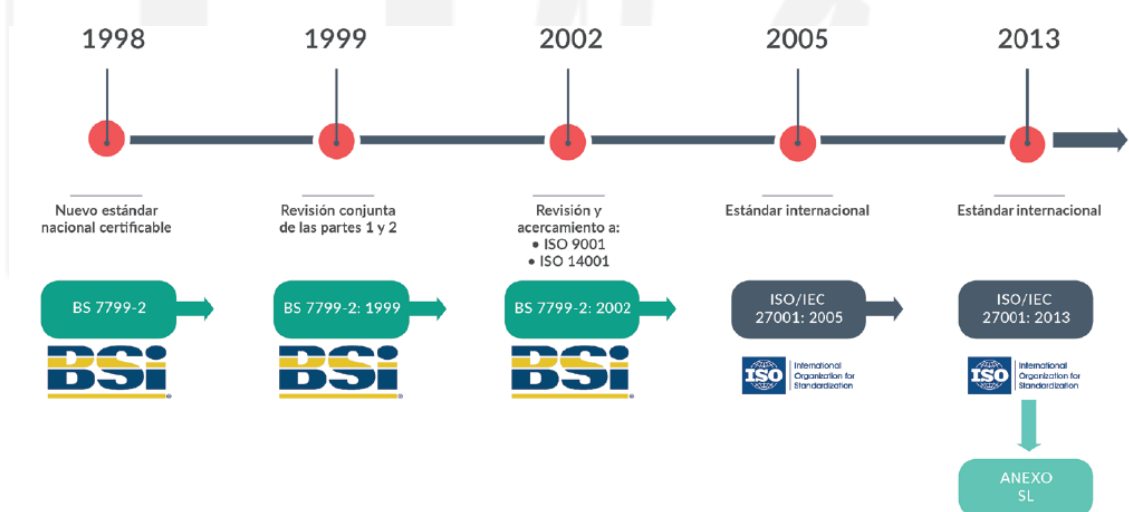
1998

1999

2002

2005

2013

Nuevo estándar nacional certificable

Revisión conjunta de las partes 1 y 2

Revisión y acercamiento a:
• ISO 9001
• ISO 14001

Estándar internacional

Estándar internacional

BS 7799-2

BSi

BS 7799-2: 1999

BSi

BS 7799-2: 2002

BSi

ISO/IEC 27001: 2005

ISO International Organization for Standardization

ISO/IEC 27001: 2013

ISO International Organization for Standardization

ANEXO SL